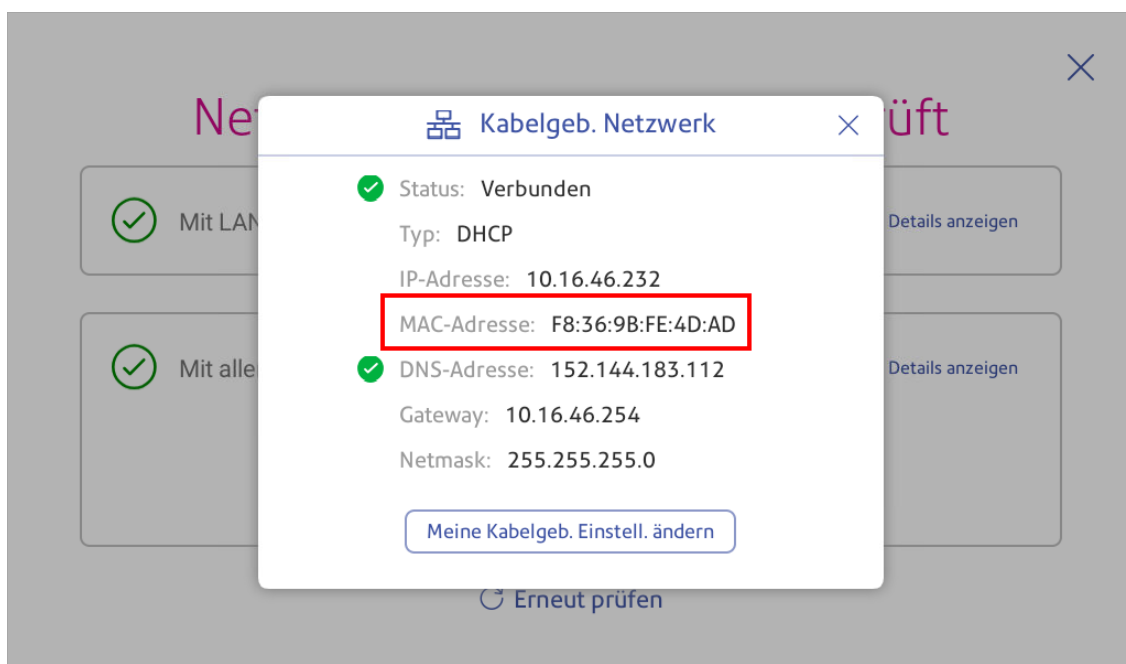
Ne

üft

Mit LAN

Details anzeigen

Mit alle

Details anzeigen

Kabelgeb. Netzwerk

Status: Verbunden

Typ: DHCP

IP-Adresse: 10.16.46.232

MAC-Adresse: F8:36:9B:FE:4D:AD

DNS-Adresse: 152.144.183.112

Gateway: 10.16.46.254

Netmask: 255.255.255.0

Meine Kabelgeb. Einstell. ändern

Erneut prüfen